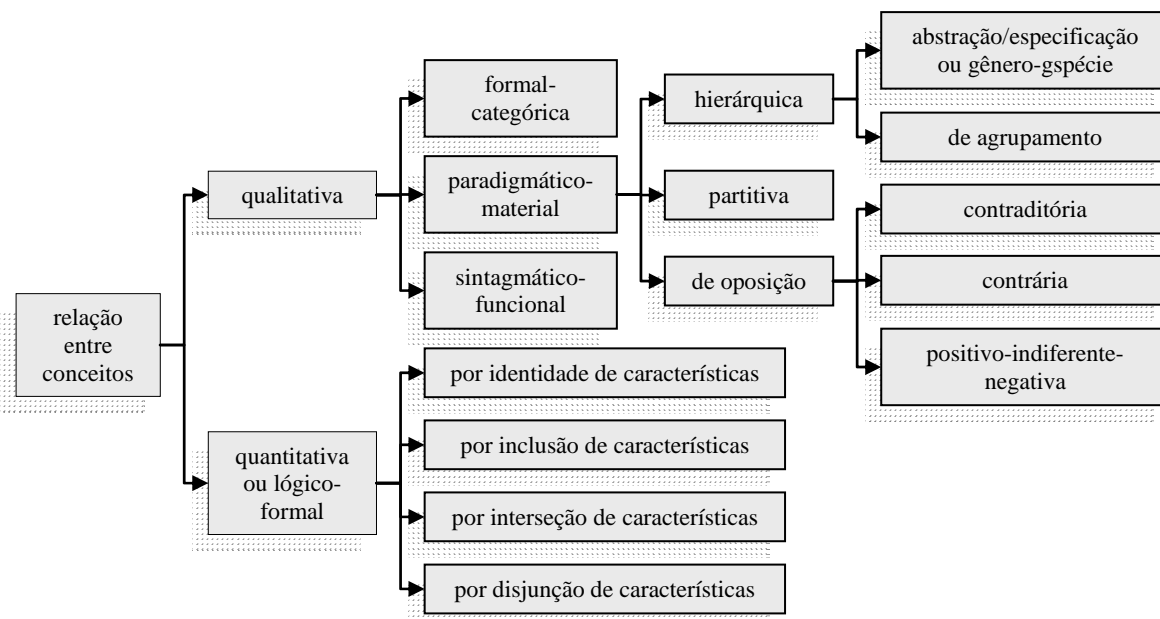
relação entre conceitos

qualitativa

formal-categórica

paradigmático-material

hierárquica

abstração/especificação ou gênero-gspécie

de agrupamento

partitiva

de oposição

contraditória

contrária

positivo-indiferente-negativa

sintagmático-funcional

quantitativa ou lógico-formal

por identidade de características

por inclusão de características

por interseção de características

por disjunção de características